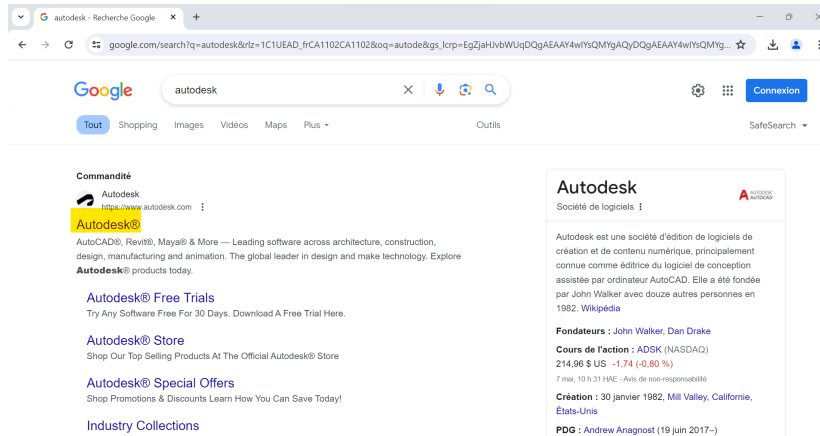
autodesk - Recherche Google ×

google.com/search?q=autodesk&rlz=1C1UEAD_frCA1102CA1102&oq=autode&gs_lcrp=EgZjaHJvbWUqDQgAEAAY4wIYsQMYgAQyDQgAEAAY4wIYsQMYg...

Google

autodesk

Connexion

Tout Shopping Images Vidéos Maps Plus Outils SafeSearch

Commandité

Autodesk
https://www.autodesk.com

Autodesk®

AutoCAD®, Revit®, Maya® & More — Leading software across architecture, construction, design, manufacturing and animation. The global leader in design and make technology. Explore **Autodesk®** products today.

Autodesk® Free Trials
Try Any Software Free For 30 Days. Download A Free Trial Here.

Autodesk® Store
Shop Our Top Selling Products At The Official Autodesk® Store

Autodesk® Special Offers
Shop Promotions & Discounts Learn How You Can Save Today!

Industry Collections

Autodesk
Société de logiciels

AUTODESK AUTOCAD

Autodesk est une société d'édition de logiciels de création et de contenu numérique, principalement connue comme éditrice du logiciel de conception assistée par ordinateur AutoCAD. Elle a été fondée par John Walker avec douze autres personnes en 1982. Wikipédia

**Fondateurs :** John Walker, Dan Drake

**Cours de l'action :** ADSK (NASDAQ)
214,96 $ US -1,74 (-0,80 %)
7 mai, 10 h 31 HAE - Avis de non-responsabilité

**Création :** 30 janvier 1982, Mill Valley, Californie, États-Unis

**PDG :** Andrew Anagnost (19 juin 2017–)